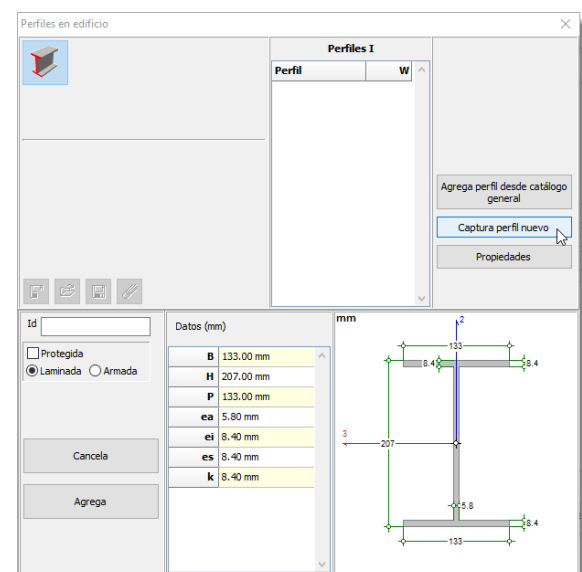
Perfiles en edificio

Perfiles I

| Perfil | W |
|---|---|

Agrega perfil desde catálogo general

Captura perfil nuevo

Propiedades

Id

Protegida

Laminada Armada

Cancela

Agrega

Datos (mm)

| | |
|---|---|
| B | 133.00 mm |
| H | 207.00 mm |
| P | 133.00 mm |
| ea | 5.80 mm |
| ei | 8.40 mm |
| es | 8.40 mm |
| k | 8.40 mm |

mm

2

133

8.4

8.4

3

207

5.8

8.4

133